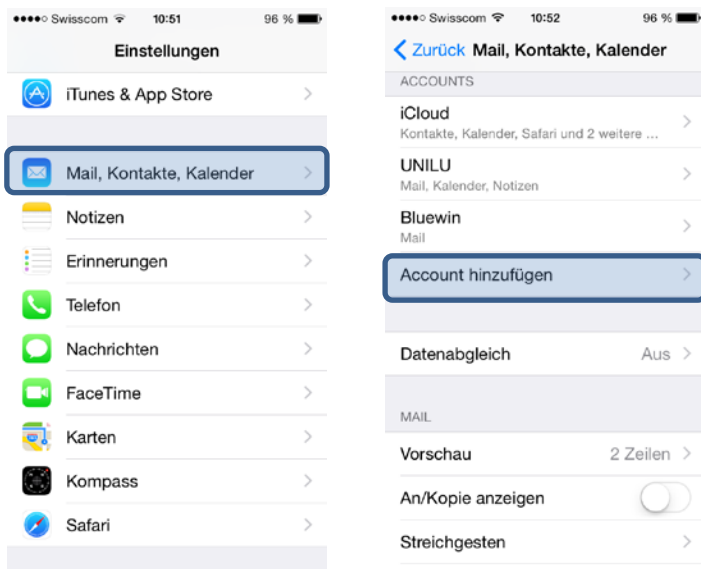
●●●●○ Swisscom 10:51 96 %

Einstellungen

iTunes & App Store

Mail, Kontakte, Kalender

Notizen

Erinnerungen

Telefon

Nachrichten

FaceTime

Karten

Kompass

Safari

●●●●○ Swisscom 10:52 96 %

Zurück Mail, Kontakte, Kalender

ACCOUNTS

iCloud
Kontakte, Kalender, Safari und 2 weitere ...

UNILU
Mail, Kalender, Notizen

Bluewin
Mail

Account hinzufügen

Datenabgleich Aus

MAIL

Vorschau 2 Zeilen

An/Kopie anzeigen

Streichgesten